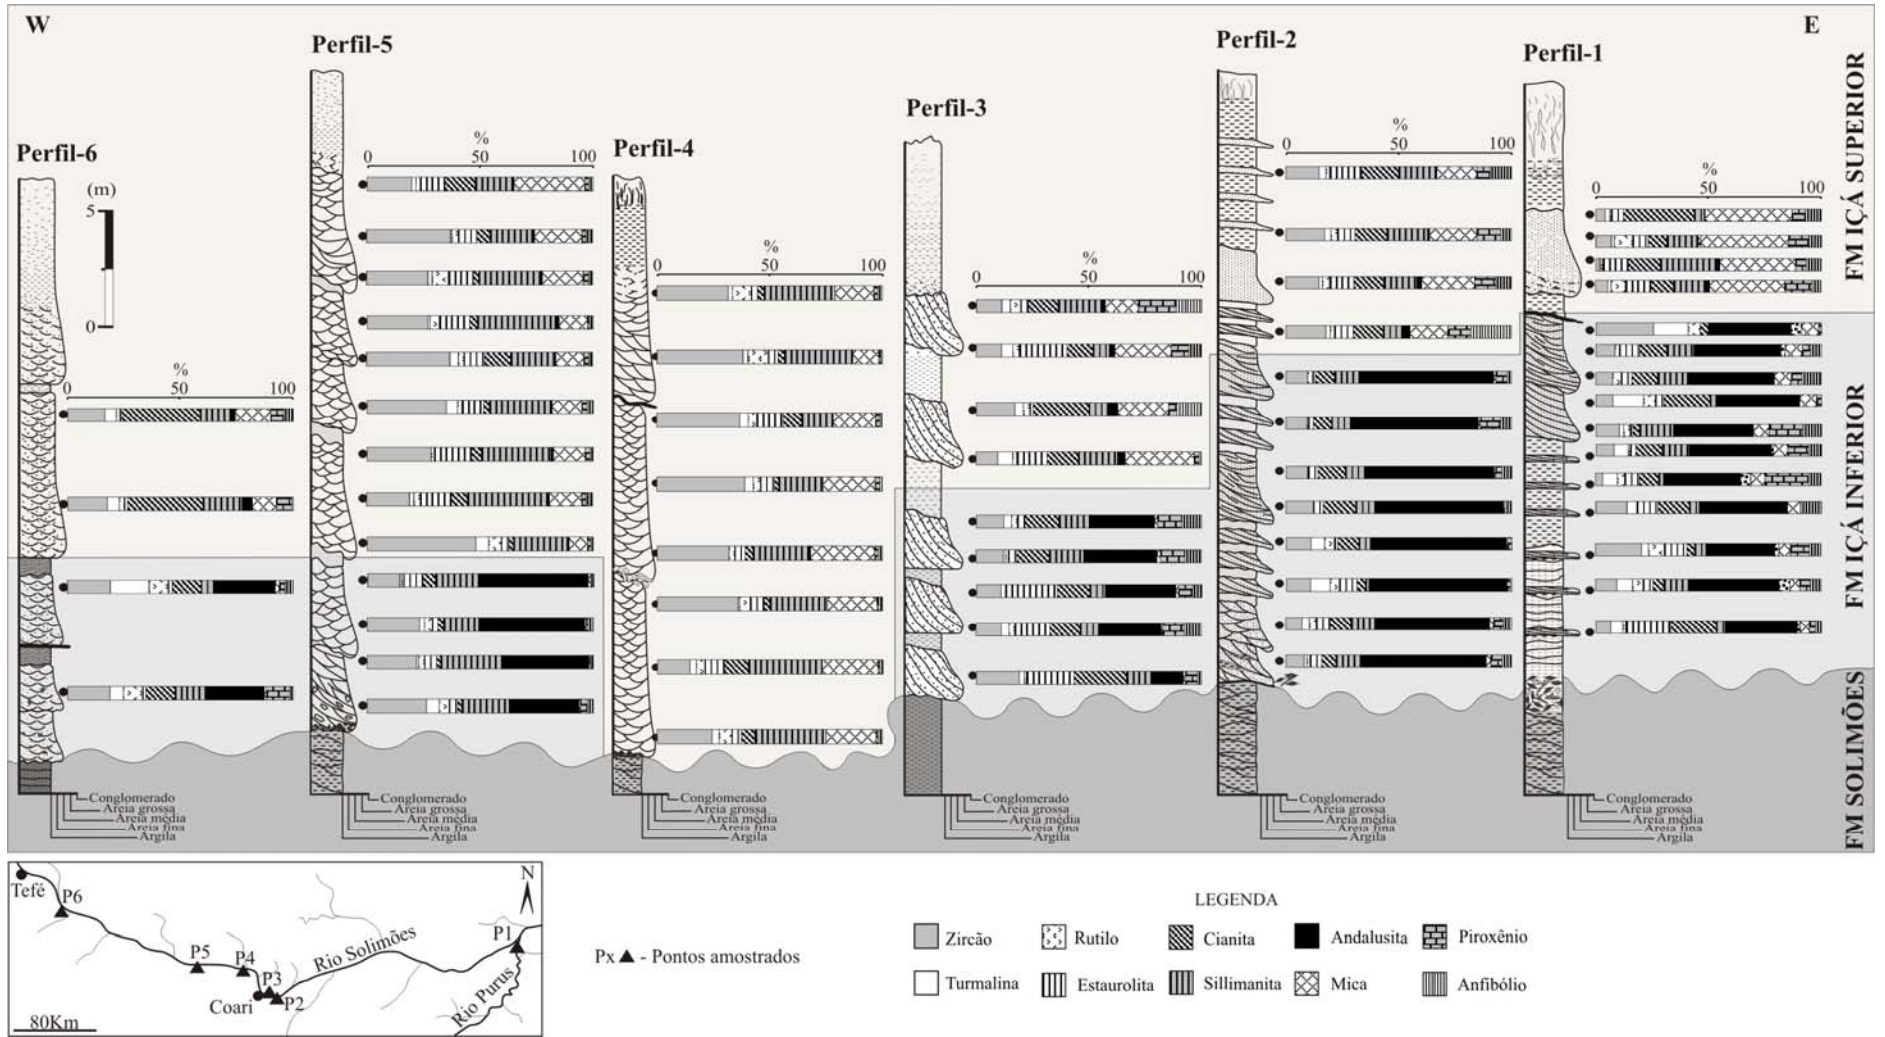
W

E

Perfil-6

(m)
5
0

%
0 50 100

Conglomerado
Areia grossa
Areia média
Areia fina
Argila

Perfil-5

%
0 50 100

Conglomerado
Areia grossa
Areia média
Areia fina
Argila

Perfil-4

%
0 50 100

Conglomerado
Areia grossa
Areia média
Areia fina
Argila

Perfil-3

%
0 50 100

Conglomerado
Areia grossa
Areia média
Areia fina
Argila

Perfil-2

%
0 50 100

Conglomerado
Areia grossa
Areia média
Areia fina
Argila

Perfil-1

%
0 50 100

Conglomerado
Areia grossa
Areia média
Areia fina
Argila

FM IÇÁ SUPERIOR

FM IÇÁ INFERIOR

FM SOLIMÕES

Tefé
P6
P5
P4
P3
Coari
P2
Rio Solimões
P1
Rio Purus
N
80Km

Px ▲ - Pontos amostrados

LEGENDA

Zircão
Rutilo
Cianita
Andalusita
Piroxênio
Turmalina
Estaurolita
Sillimanita
Mica
Anfibólio